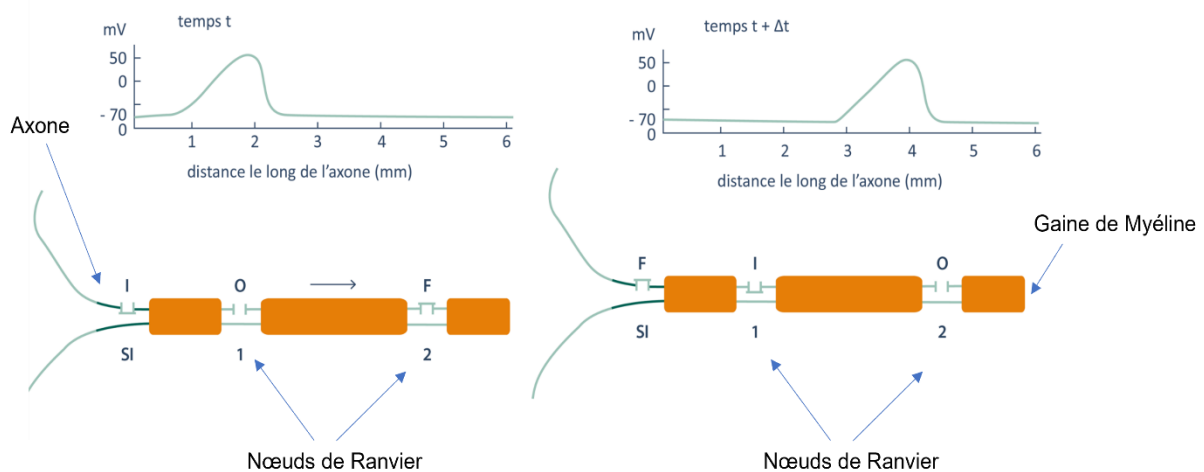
mV
temps t
50
0
- 70
0
1
2
3
4
5
6
distance le long de l'axone (mm)

Axone

I
O
F
SI
1
2

Nœuds de Ranvier

mV
temps t + Δt
50
0
- 70
0
1
2
3
4
5
6
distance le long de l'axone (mm)

Gaine de Myéline

F
I
O
SI
1
2

Nœuds de Ranvier